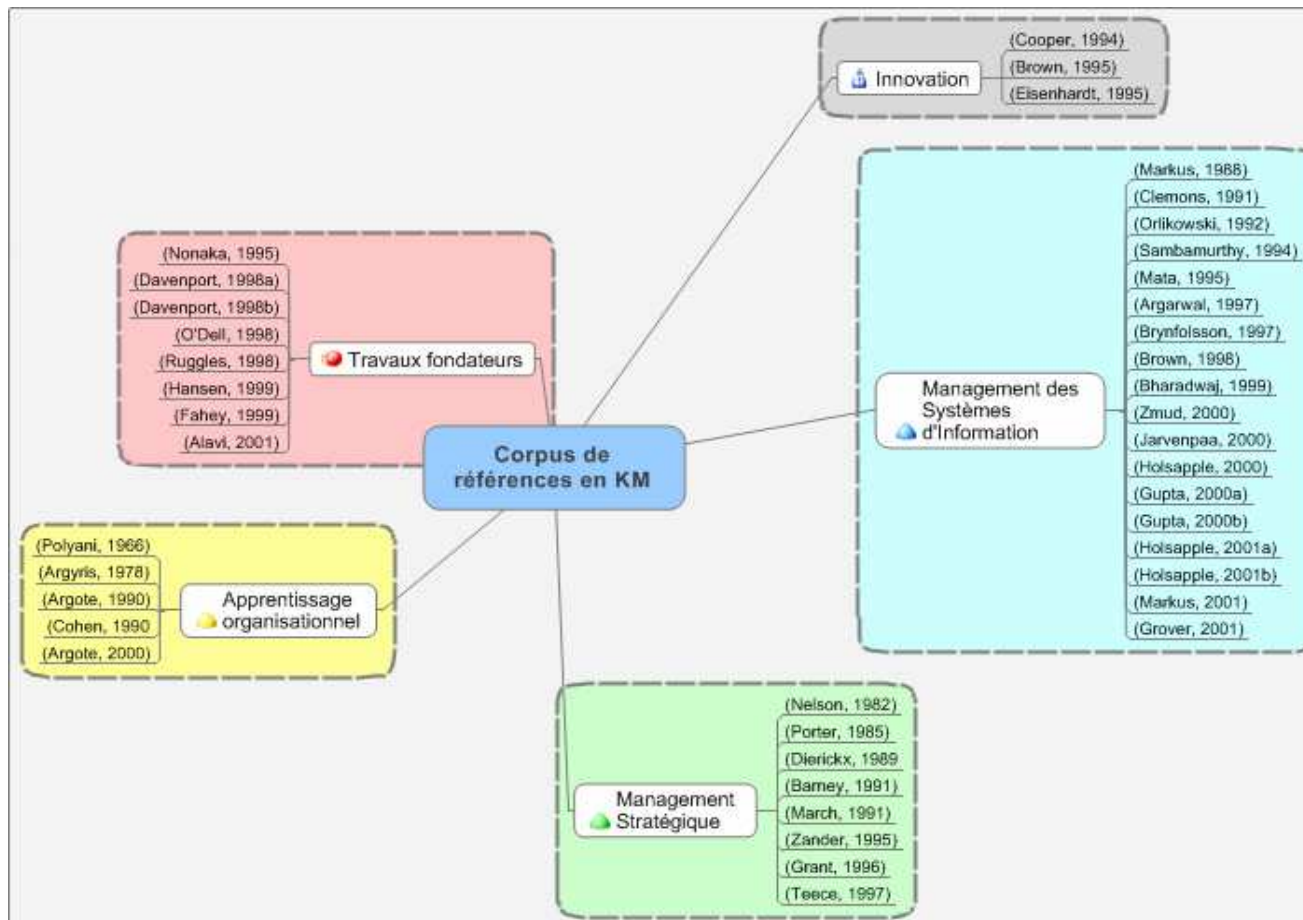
Innovation
(Cooper, 1994)
(Brown, 1995)
(Eisenhardt, 1995)

Travaux fondateurs
(Nonaka, 1995)
(Davenport, 1998a)
(Davenport, 1998b)
(O'Dell, 1998)
(Ruggles, 1998)
(Hansen, 1999)
(Fahey, 1999)
(Alavi, 2001)

Corpus de références en KM

Management des Systèmes d'Information
(Markus, 1988)
(Clemons, 1991)
(Orlikowski, 1992)
(Sambamurthy, 1994)
(Mata, 1995)
(Argarwal, 1997)
(Brynfolsson, 1997)
(Brown, 1998)
(Bharadwaj, 1999)
(Zmud, 2000)
(Jarvenpaa, 2000)
(Holsapple, 2000)
(Gupta, 2000a)
(Gupta, 2000b)
(Holsapple, 2001a)
(Holsapple, 2001b)
(Markus, 2001)
(Grover, 2001)

Apprentissage organisationnel
(Polyani, 1966)
(Argyris, 1978)
(Argote, 1990)
(Cohen, 1990
(Argote, 2000)

Management Stratégique
(Nelson, 1982)
(Porter, 1985)
(Dierickx, 1989
(Barney, 1991)
(March, 1991)
(Zander, 1995)
(Grant, 1996)
(Teece, 1997)